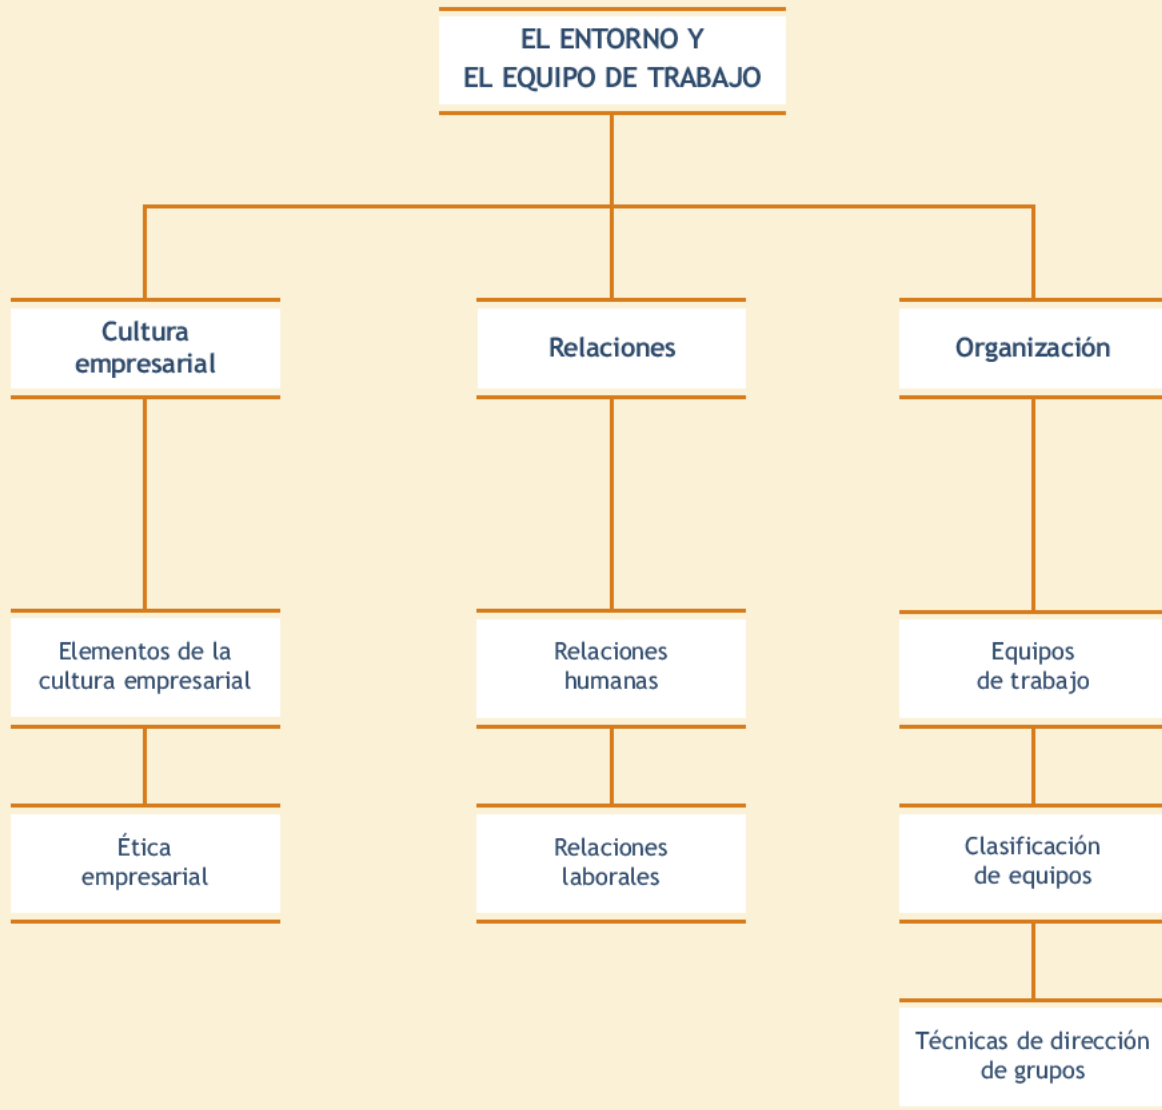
EL ENTORNO Y
EL EQUIPO DE TRABAJO

Cultura empresarial

Elementos de la cultura empresarial

Ética empresarial

Relaciones

Relaciones humanas

Relaciones laborales

Organización

Equipos de trabajo

Clasificación de equipos

Técnicas de dirección de grupos